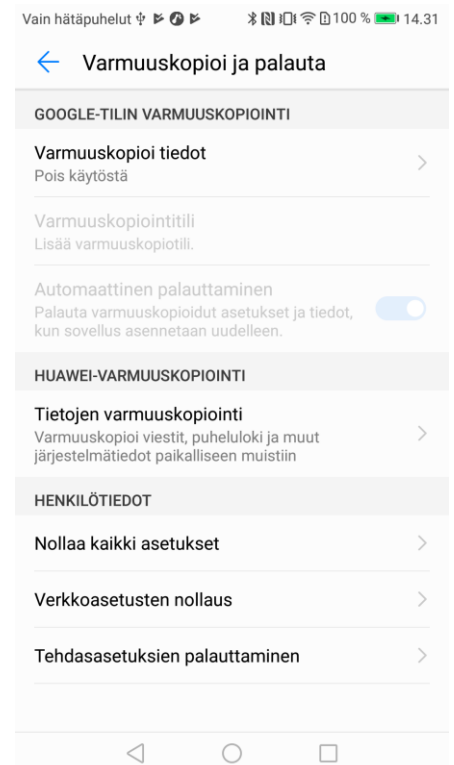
Vain hätäpuhelut 100 % 14.31

Varmuuskopioi ja palauta

GOOGLE-TILIN VARMUUSKOPIOINTI

Varmuuskopioi tiedot
Pois käytöstä

Varmuuskopiointitili
Lisää varmuuskopiotili.

Automaattinen palauttaminen
Palauta varmuuskopioidut asetukset ja tiedot, kun sovellus asennetaan uudelleen.

HUAWEI-VARMUUSKOPIOINTI

Tietojen varmuuskopiointi
Varmuuskopioi viestit, puheluloki ja muut järjestelmätiedot paikalliseen muistiin

HENKILÖTIEDOT

Nollaa kaikki asetukset

Verkkoasetusten nollaus

Tehdasasetuksien palauttaminen